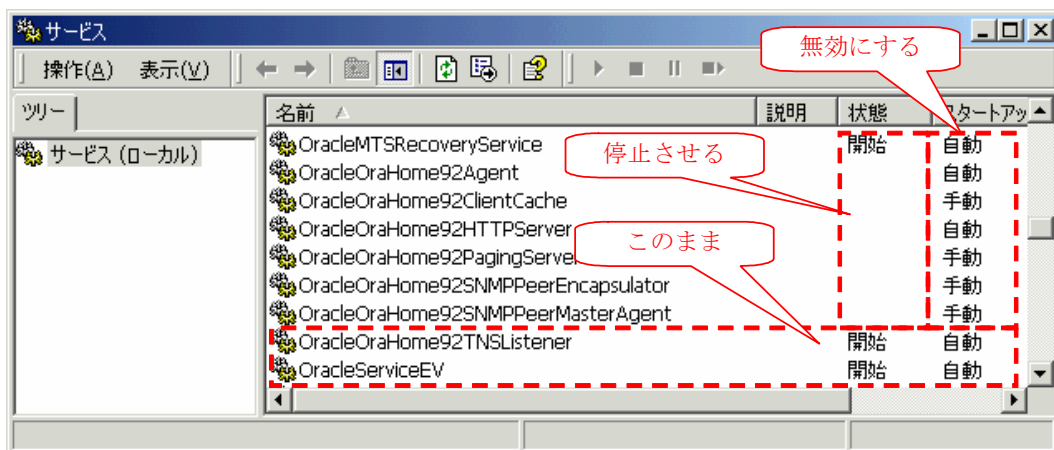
サービス

操作(A) 表示(V)

ツリー

サービス (ローカル)

無効にする

停止させる

このまま

| 名前 | 説明 | 状態 | スタートアッ |
|---|---|---|---|
| OracleMTSRecoveryService | | 開始 | 自動 |
| OracleOraHome92Agent | | | 自動 |
| OracleOraHome92ClientCache | | | 手動 |
| OracleOraHome92HTTPServer | | | 自動 |
| OracleOraHome92PagingServer | | | 手動 |
| OracleOraHome92SNMPPeerEncapsulator | | | 手動 |
| OracleOraHome92SNMPPeerMasterAgent | | | 手動 |
| OracleOraHome92TNSListener | | 開始 | 自動 |
| OracleServiceEV | | 開始 | 自動 |